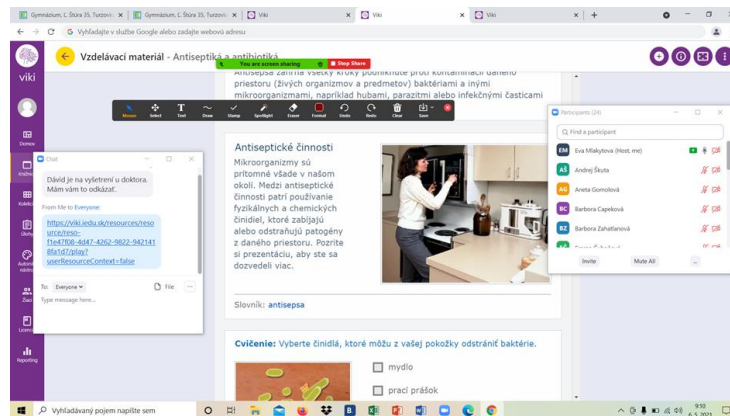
Gymnázium, C. Štúra 35, Turzovk × | Gymnázium, C. Štúra 35, Turzovk × | Viki × | Viki × | Viki × | +

Vyhľadajte v službe Google alebo zadajte webovú adresu

viki

Vzdelávací materiál - Antiseptiká a antibiotiká

You are screen sharing | Stop Share

Antisepsa zahŕňa všetky kroky pounknuté proti kontaminácii daného priestoru (živých organizmov a predmetov) baktériami a inými mikroorganizmami, napríklad hubami, parazitmi alebo infekčnými časticami

Mouse | Select | Text | Draw | Stamp | Spotlight | Eraser | Format | Undo | Redo | Clear | Save

Domov

Knižnica

Kolekcie

Úlohy

Automatické hodnotenie

Žiaci

Licencie

Reporting

Chat

Dávid je na vyšetrení u doktora. Mám vám to odkázať.

From Me to Everyone:

https://viki.iedu.sk/resources/resource/reso-f1e47f08-4d47-4262-9822-9421418fa1d7/play?userResourceContent=false

To: Everyone | File

Type message here...

Antiseptické činnosti

Mikroorganizmy sú prítomné všade v našom okolí. Medzi antiseptické činnosti patrí používanie fyzikálnych a chemických činidiel, ktoré zabíjajú alebo odstraňujú patogény z daného priestoru. Pozrite si prezentáciu, aby ste sa dozvedeli viac.

Slovník: antisepsa

Participants (24)

Find a participant

EM Eva Mlakytová (Host, me)

AŠ Andrej Škuta

AG Aneta Gomolová

BC Barbora Capeková

BZ Barbora Zahatlanová

Invite | Mute All | ...

Cvičenie: Vyberte činidlá, ktoré môžu z vašej pokožky odstrániť baktérie.

mydlo

prací prášok

Vyhľadávaný pojem napíšte sem

9:10
6. 5. 2021